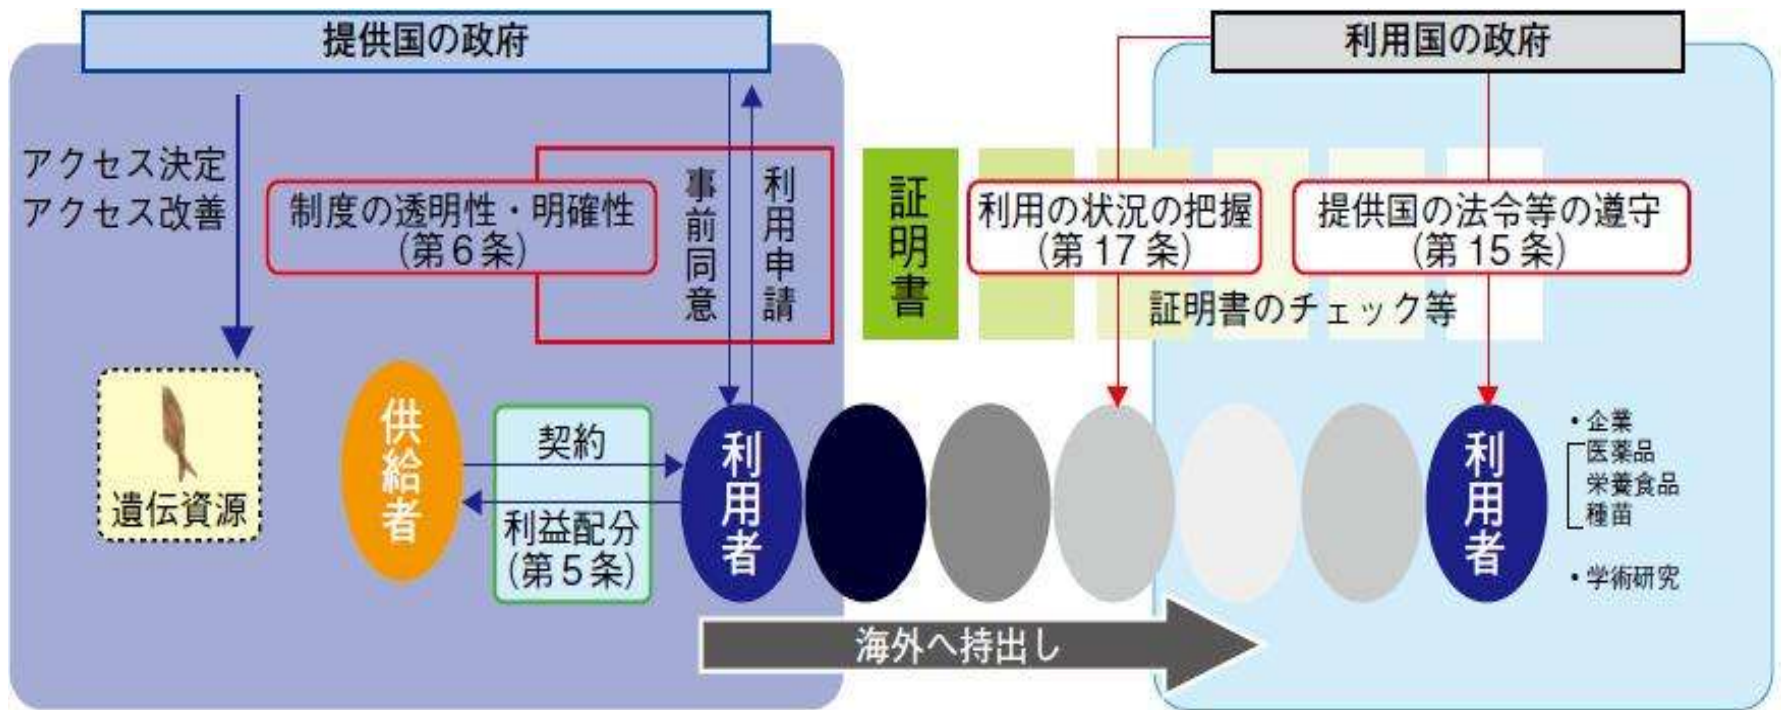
提供国の政府

利用国の政府

アクセス決定
アクセス改善

制度の透明性・明確性
(第6条)

事前同意

利用申請

証明書

利用の状況の把握
(第17条)

提供国の法令等の遵守
(第15条)

証明書のチェック等

遺伝資源

供給者

契約

利益配分
(第5条)

利用者

利用者

・企業
医薬品
栄養食品
種苗

・学術研究

海外へ持出し